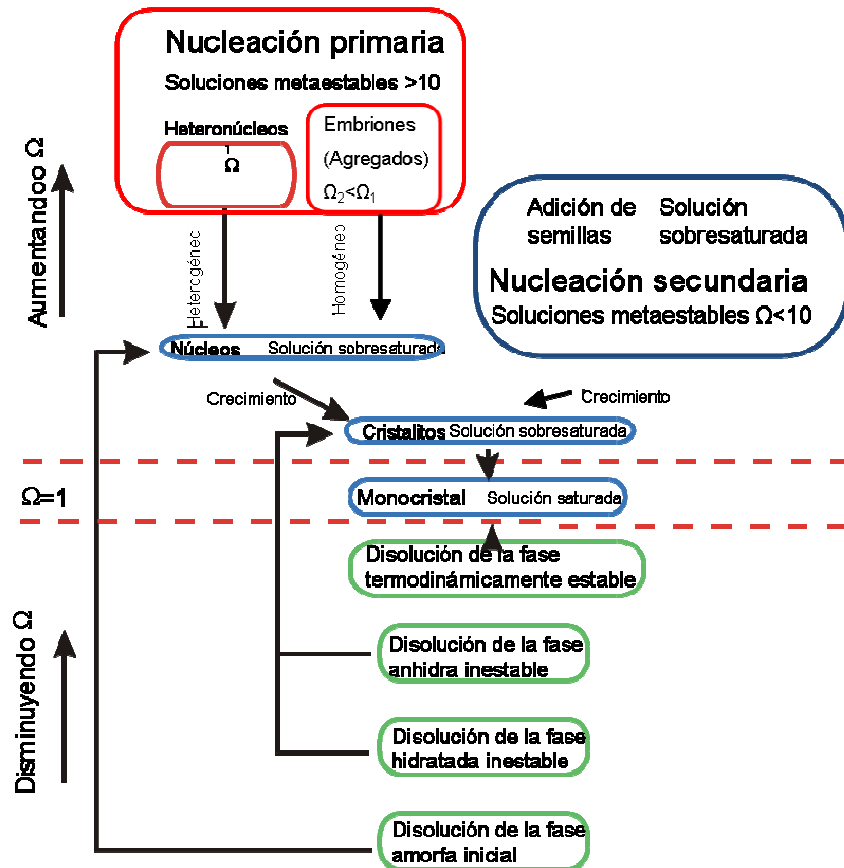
Nucleación primaria

Soluciones metaestables >10

Heteronúcleos

$\Omega_1$

Embriones (Agregados) $\Omega_2$<$\Omega_1$

Aumentando Ω

Heterogéneo

Homogéneo

Adición de semillas

Solución sobresaturada

Nucleación secundaria

Soluciones metaestables Ω<10

Núcleos Solución sobresaturada

Crecimiento

Crecimiento

Cristalitos Solución sobresaturada

Ω=1

Monocristal Solución saturada

Disolución de la fase termodinámicamente estable

Disminuyendo Ω

Disolución de la fase anhidra inestable

Disolución de la fase hidratada inestable

Disolución de la fase amorfa inicial